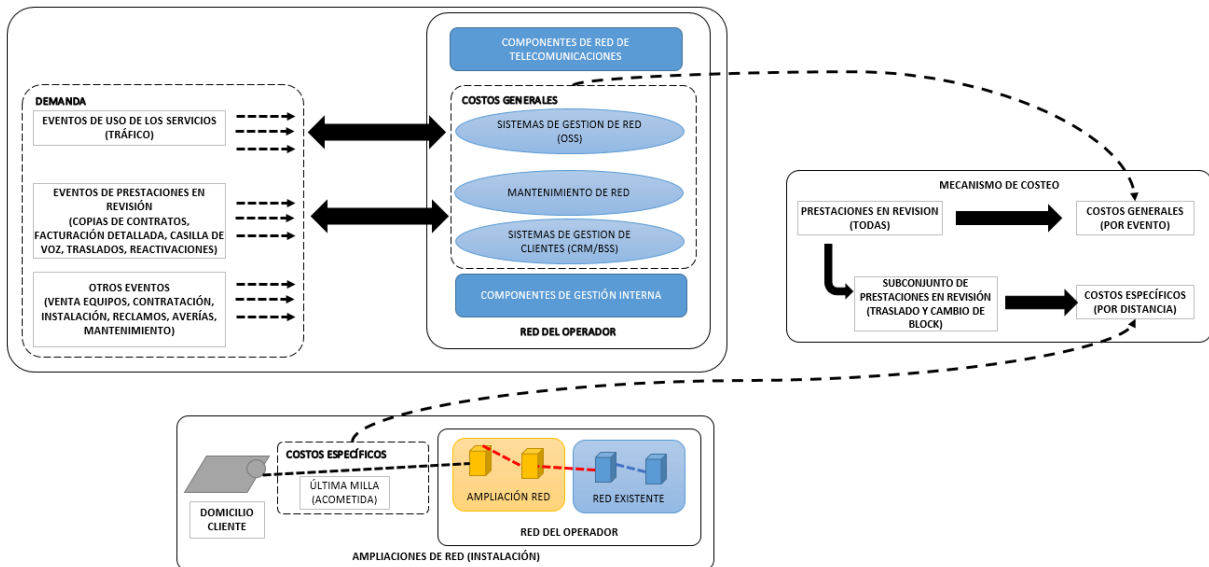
DEMANDA

EVENTOS DE USO DE LOS SERVICIOS (TRÁFICO)

EVENTOS DE PRESTACIONES EN REVISIÓN (COPIAS DE CONTRATOS, FACTURACIÓN DETALLADA, CASILLA DE VOZ, TRASLADOS, REACTIVACIONES)

OTROS EVENTOS (VENTA EQUIPOS, CONTRATACIÓN, INSTALACIÓN, RECLAMOS, AVERÍAS, MANTENIMIENTO)

COMPONENTES DE RED DE TELECOMUNICACIONES

COSTOS GENERALES

SISTEMAS DE GESTION DE RED (OSS)

MANTENIMIENTO DE RED

SISTEMAS DE GESTION DE CLIENTES (CRM/BSS)

COMPONENTES DE GESTIÓN INTERNA

RED DEL OPERADOR

MECANISMO DE COSTEO

PRESTACIONES EN REVISION (TODAS)

COSTOS GENERALES (POR EVENTO)

SUBCONJUNTO DE PRESTACIONES EN REVISIÓN (TRASLADO Y CAMBIO DE BLOCK)

COSTOS ESPECÍFICOS (POR DISTANCIA)

DOMICILIO CLIENTE

COSTOS ESPECÍFICOS

ÚLTIMA MILLA (ACOMETIDA)

AMPLIACIÓN RED

RED EXISTENTE

RED DEL OPERADOR

AMPLIACIONES DE RED (INSTALACIÓN)